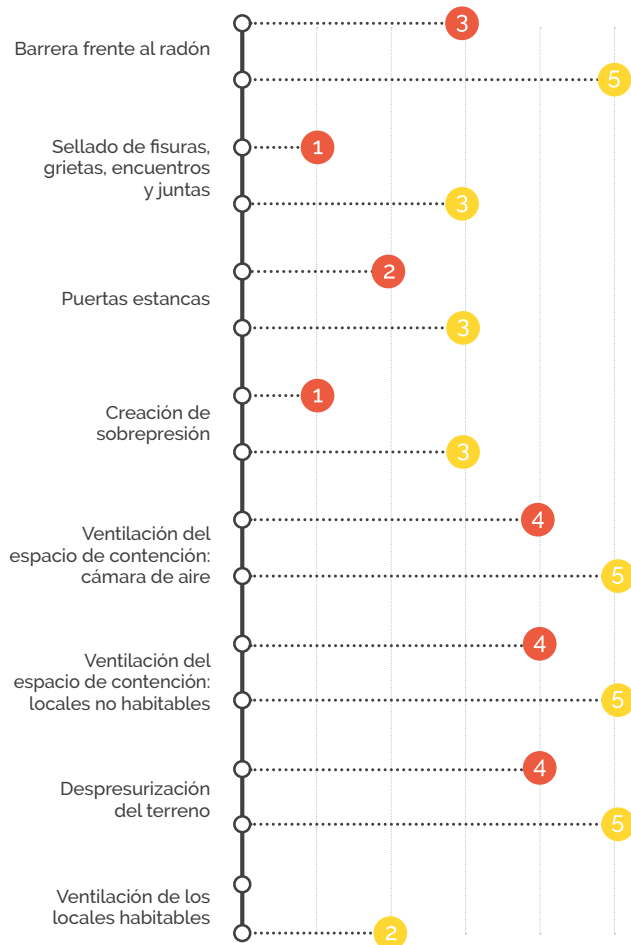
Barrera frente al radón
3
5

Sellado de fisuras, grietas, encuentros y juntas
1
3

Puertas estancas
2
3

Creación de sobrepresión
1
3

Ventilación del espacio de contención: cámara de aire
4
5

Ventilación del espacio de contención: locales no habitables
4
5

Despresurización del terreno
4
5

Ventilación de los locales habitables
2